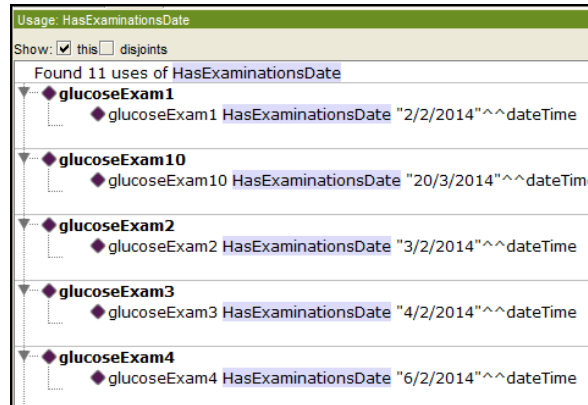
Usage: HasExaminationsDate

Show: ☑ this ☐ disjoints

Found 11 uses of HasExaminationsDate

glucoseExam1
glucoseExam1 HasExaminationsDate "2/2/2014"^^dateTime

glucoseExam10
glucoseExam10 HasExaminationsDate "20/3/2014"^^dateTim

glucoseExam2
glucoseExam2 HasExaminationsDate "3/2/2014"^^dateTime

glucoseExam3
glucoseExam3 HasExaminationsDate "4/2/2014"^^dateTime

glucoseExam4
glucoseExam4 HasExaminationsDate "6/2/2014"^^dateTime